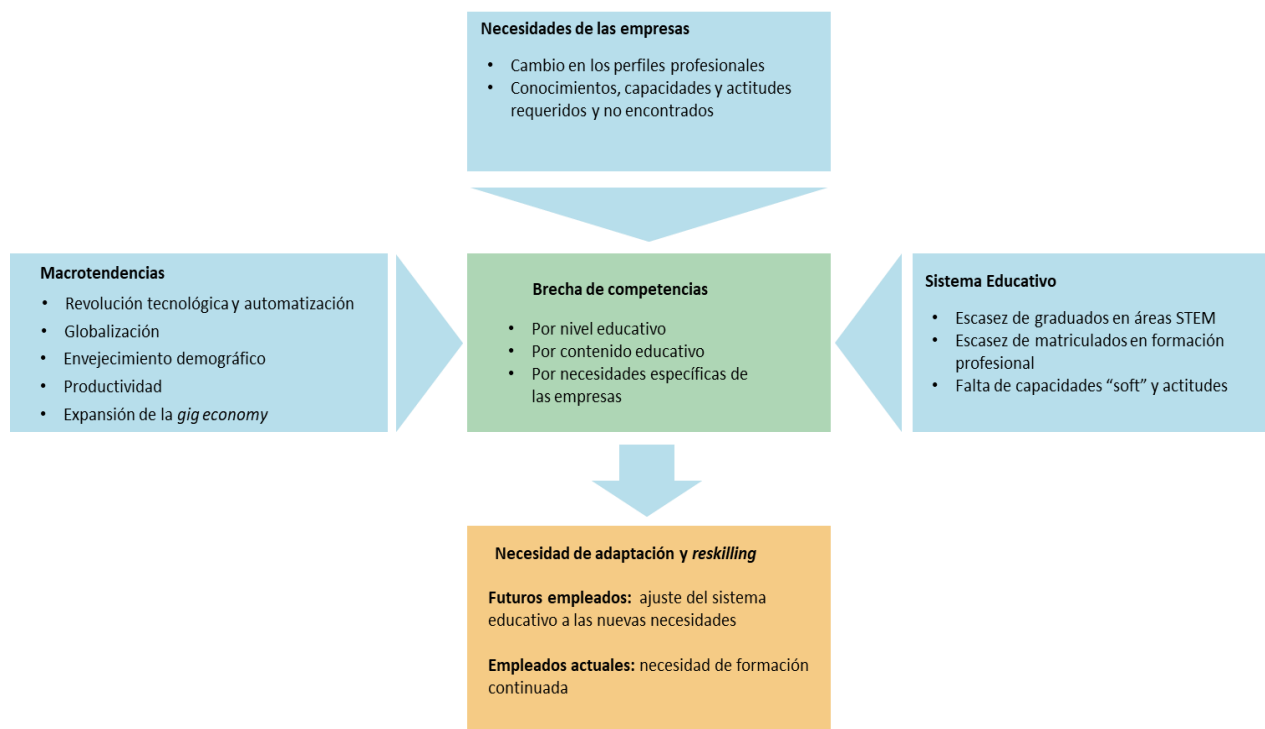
**Necesidades de las empresas**

- Cambio en los perfiles profesionales
- Conocimientos, capacidades y actitudes requeridos y no encontrados

**Macrotendencias**

- Revolución tecnológica y automatización
- Globalización
- Envejecimiento demográfico
- Productividad
- Expansión de la *gig economy*

**Brecha de competencias**

- Por nivel educativo
- Por contenido educativo
- Por necesidades específicas de las empresas

**Sistema Educativo**

- Escasez de graduados en áreas STEM
- Escasez de matriculados en formación profesional
- Falta de capacidades "soft" y actitudes

**Necesidad de adaptación y *reskilling***

**Futuros empleados:** ajuste del sistema educativo a las nuevas necesidades

**Empleados actuales:** necesidad de formación continuada